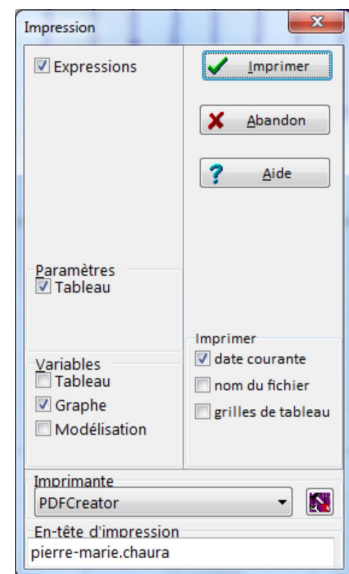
Impression

Expressions

Imprimer

Abandon

Aide

Paramètres
Tableau

Variables
Tableau
Graphe
Modélisation

Imprimer
date courante
nom du fichier
grilles de tableau

Imprimante
PDFCreator

En-tête d'impression
pierre-marie.chaura